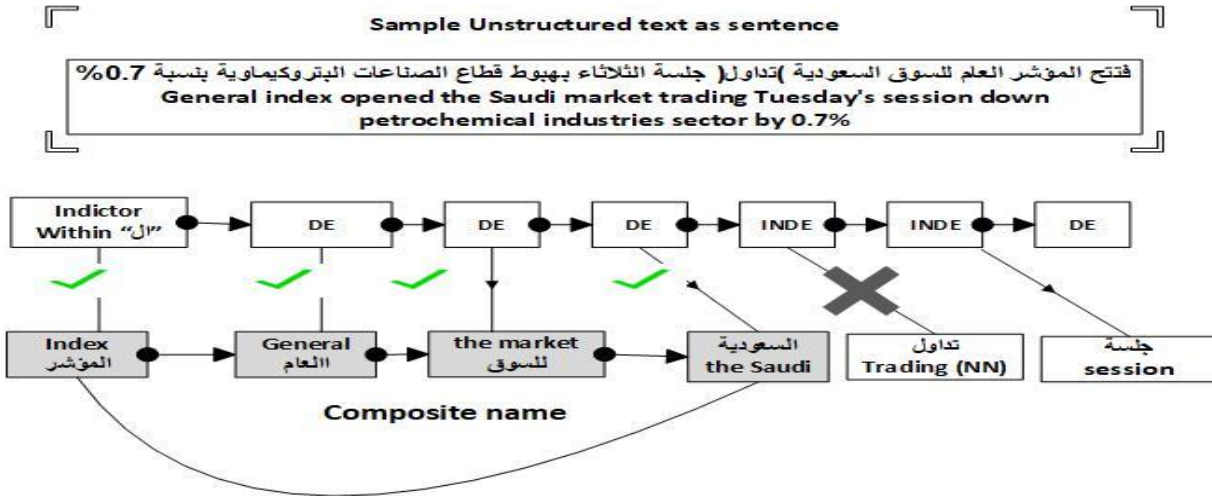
Sample Unstructured text as sentence

فتتح المؤشر العام للسوق السعودية )تداول( جلسة الثلاثاء بهبوط قطاع الصناعات البتروكيماوية بنسبة 0.7%
General index opened the Saudi market trading Tuesday's session down petrochemical industries sector by 0.7%

Indictor Within "ال"

DE

DE

DE

INDE

INDE

DE

Index
المؤشر

General
العام

the market
للسوق

السعودية
the Saudi

تداول
Trading (NN)

جلسة
session

Composite name